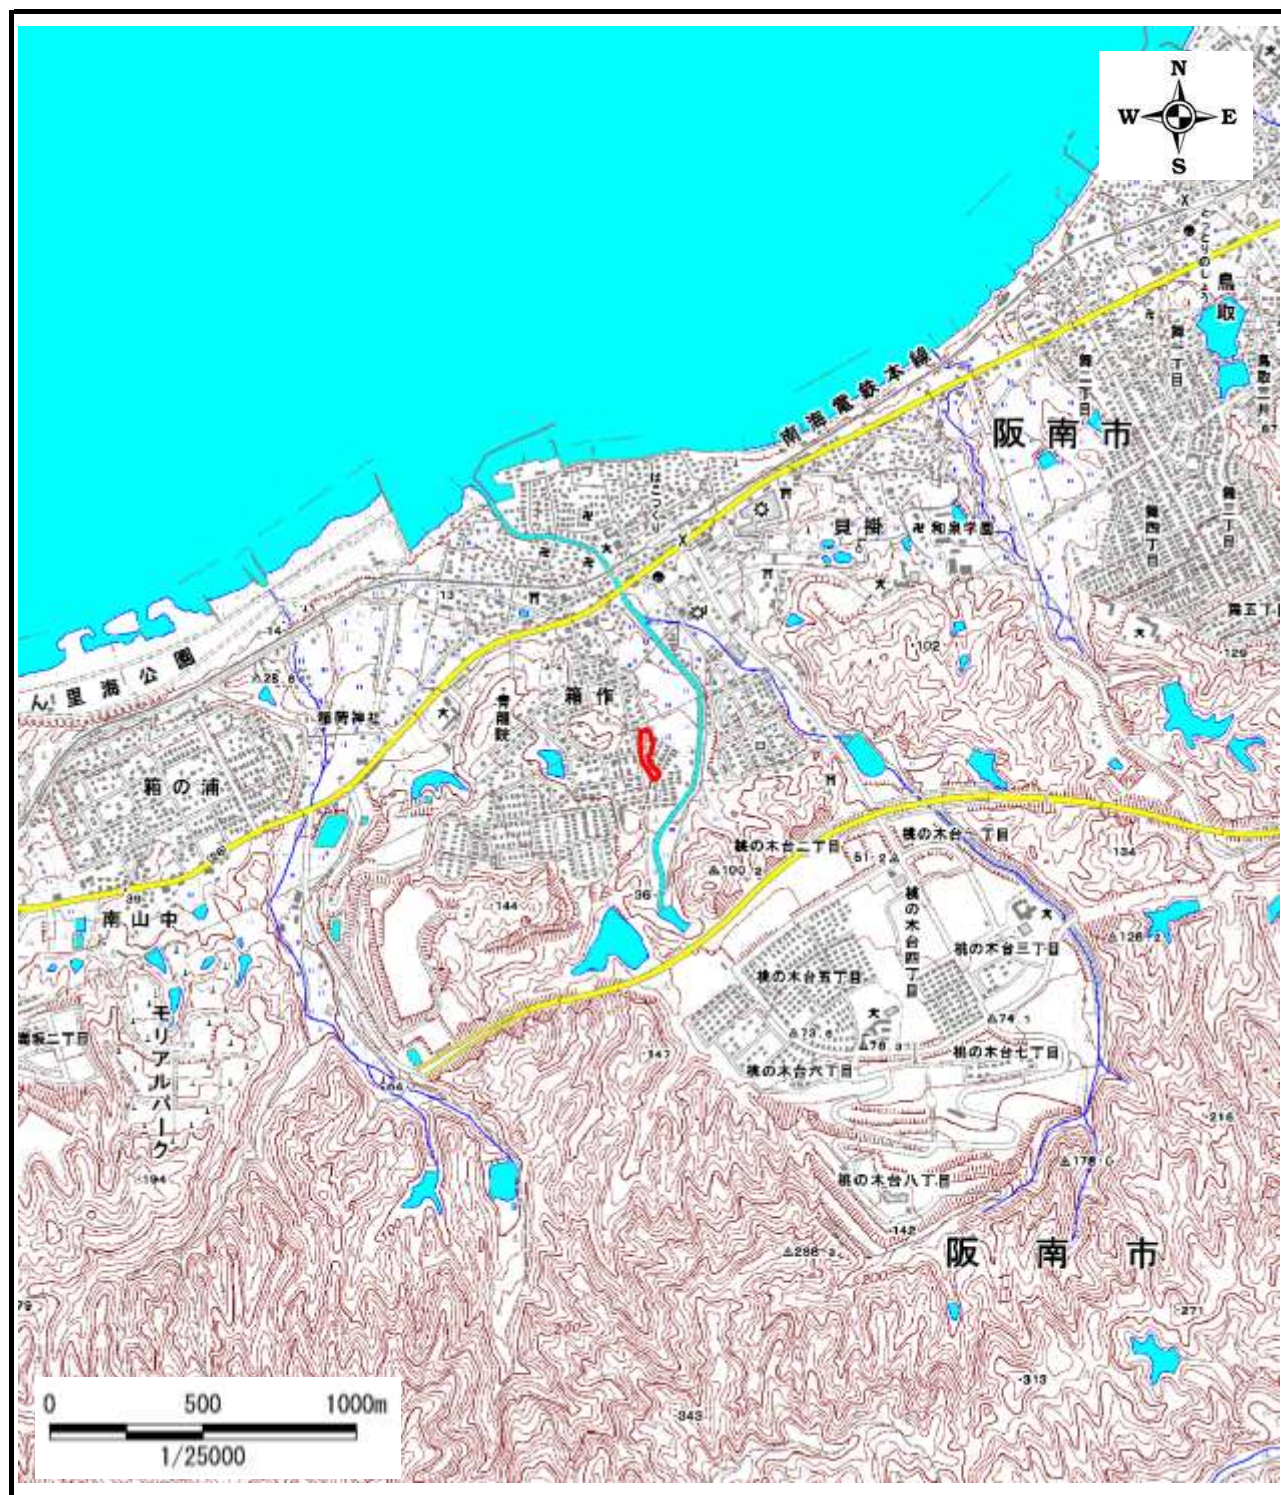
N
W
E
S

南海電鉄本線
阪南市
鳥取
貝掛
和泉学園
箱作
はこつくり
ん里海公園
箱の浦
南山中
モリアルパーク
桃の木台一丁目
桃の木台二丁目
桃の木台三丁目
桃の木台四丁目
桃の木台五丁目
桃の木台六丁目
桃の木台七丁目
桃の木台八丁目
阪南市
102
144
36
147
100.2
51.2
126.2
74
73.6
76
178.0
286.2
142
216
271
313
343
194
129
134
13
14
0
500
1000m
1/25000